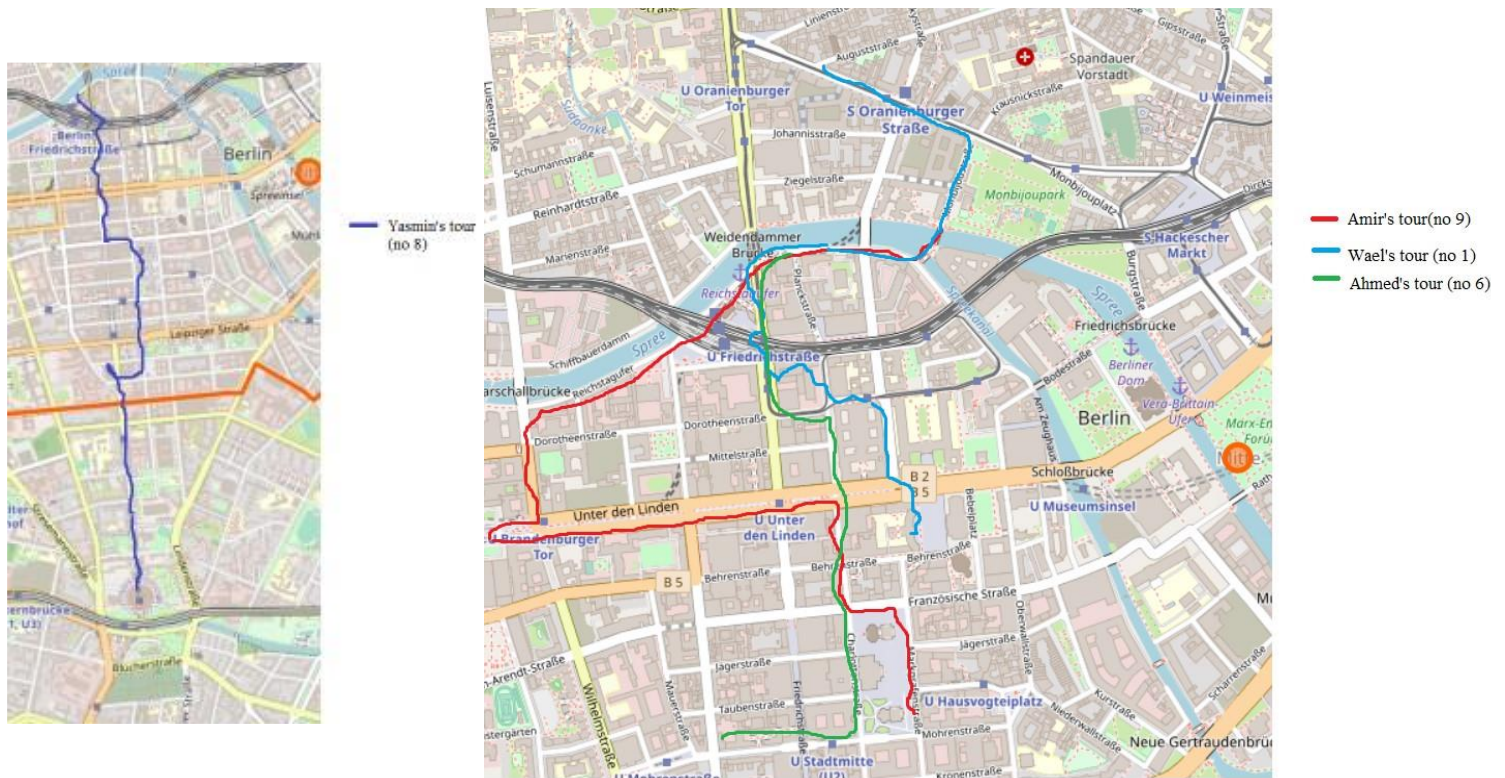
Spree
Berlin Friedrichstraße
Berlin
Spreeufer
Mitte
Leipziger Straße
Lindenstraße
Stresemannstraße
Hallesches Tor
(U1, U3)
Blücherstraße

Yasmin's tour (no 8)

Linienstraße
Auguststraße
Spandauer Vorstadt
U Weinmeisterstraße
U Oranienburger Tor
S Oranienburger Straße
Krausnickstraße
Johannisstraße
Schumannstraße
Ziegelstraße
Monbijoupark
Monbijouplatz
Reinhardtstraße
Weidendammer Brücke
Marienstraße
Planckstraße
S Hackescher Markt
Burgstraße
Reichstagufer
Schiffbauerdamm
Spree
U Friedrichstraße
Spreekanal
Friedrichsbrücke
Marschallbrücke
Reichstagufer
Bodestraße
Berliner Dom
Vera-Brittain-Ufer
Berlin
Dorotheenstraße
Dorotheenstraße
Am Zeughaus
Marx-Engels-Forum
Mittelstraße
Mitte
B 2
B 5
Schloßbrücke
Unter den Linden
U Unter den Linden
U Museumsinsel
U Brandenburger Tor
Behrenstraße
Bebelplatz
B 5
Behrenstraße
Behrenstraße
Französische Straße
Oberwallstraße
Jägerstraße
Jägerstraße
Hannah-Arendt-Straße
Wilhelmstraße
Friedrichstraße
Charlottenstraße
Markgrafenstraße
Mauerstraße
Taubenstraße
U Hausvogteiplatz
Niederwallstraße
Kurstraße
Scharrenstraße
Ministergärten
Mohrenstraße
U Stadtmitte (U2)
U Mohrenstraße
Kronenstraße
Neue Gertraudenbrücke

Amir's tour(no 9)
Wael's tour (no 1)
Ahmed's tour (no 6)